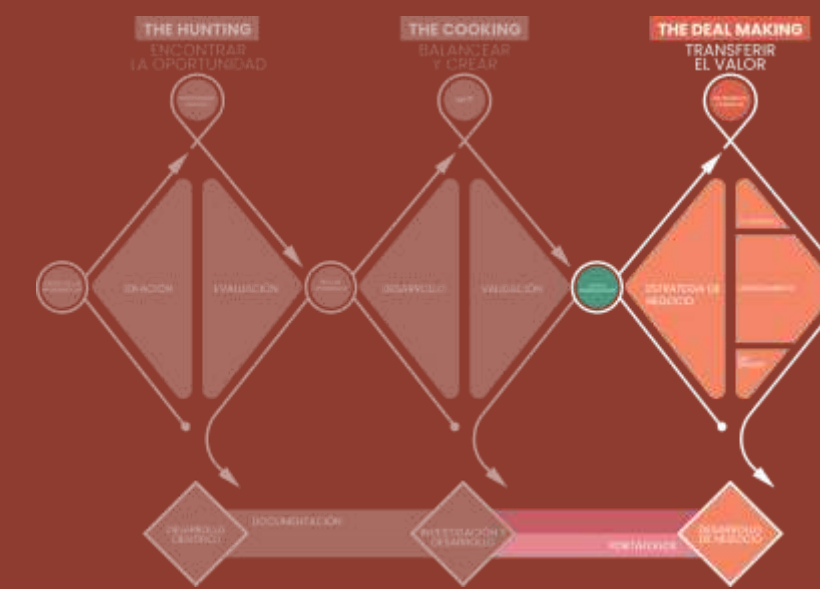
THE HUNTING
ENCONTRAR LA OPORTUNIDAD

THE COOKING
BALANCEAR Y CREAR

THE DEAL MAKING
TRANSFERIR EL VALOR

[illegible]

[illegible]

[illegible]

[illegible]

IDEACIÓN

EVALUACIÓN

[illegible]

DESARROLLO

VALIDACIÓN

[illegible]

ESTRATEGIA DE NEGOCIO

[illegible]

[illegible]

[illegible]

DESARROLLO CIENTÍFICO

DOCUMENTACIÓN

INVESTIGACIÓN Y DESARROLLO

PORTAFOLIOS

DESARROLLO DE NEGOCIO